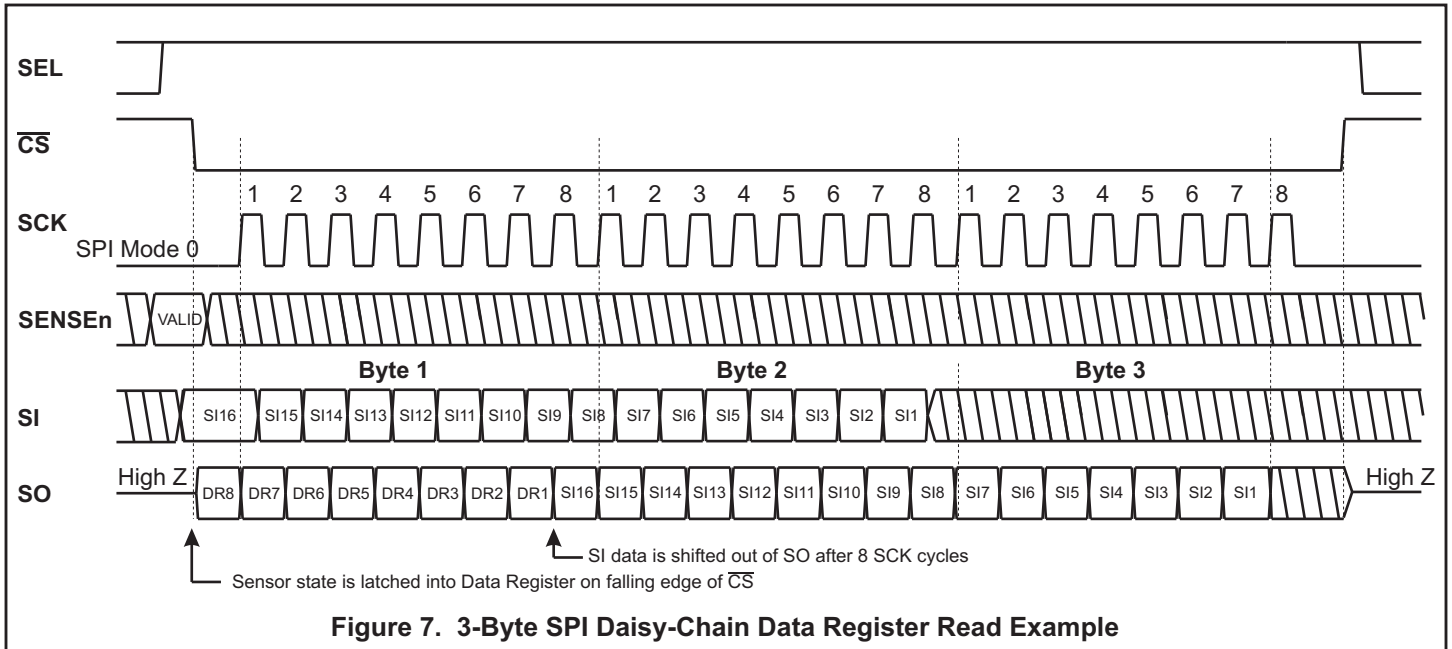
SEL

$\overline{CS}$

1 2 3 4 5 6 7 8 1 2 3 4 5 6 7 8 1 2 3 4 5 6 7 8

SCK
SPI Mode 0

SENSEn VALID

Byte 1 Byte 2 Byte 3

SI SI16 SI15 SI14 SI13 SI12 SI11 SI10 SI9 SI8 SI7 SI6 SI5 SI4 SI3 SI2 SI1

High Z
SO DR8 DR7 DR6 DR5 DR4 DR3 DR2 DR1 SI16 SI15 SI14 SI13 SI12 SI11 SI10 SI9 SI8 SI7 SI6 SI5 SI4 SI3 SI2 SI1 High Z

SI data is shifted out of SO after 8 SCK cycles

Sensor state is latched into Data Register on falling edge of $\overline{CS}$

Figure 7. 3-Byte SPI Daisy-Chain Data Register Read Example